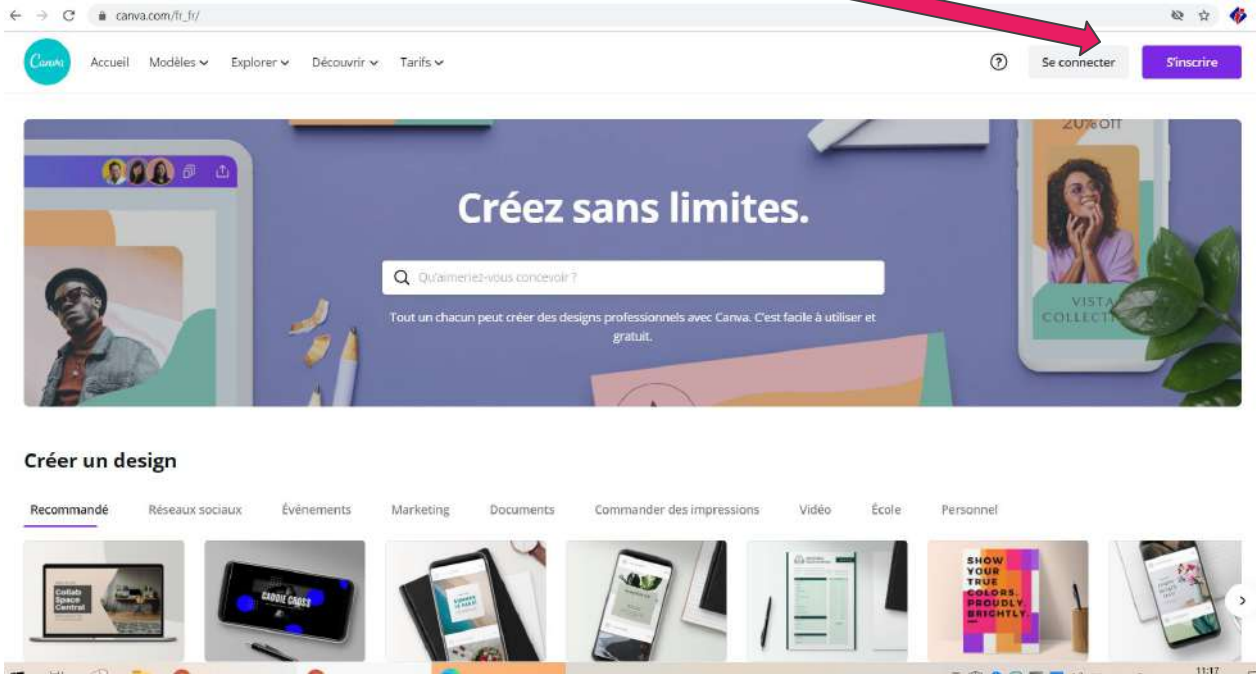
canva.com/fr_fr/

Canva Accueil Modèles Explorer Découvrir Tarifs

Se connecter S'inscrire

20% OFF

Créez sans limites.

Qu'aimeriez-vous concevoir ?

Tout un chacun peut créer des designs professionnels avec Canva. C'est facile à utiliser et gratuit.

VISTA COLLECTI

Créer un design

Recommandé Réseaux sociaux Événements Marketing Documents Commander des impressions Vidéo École Personnel

Collab Space Central

CADDIE CROSS

SHOW YOUR TRUE COLORS. PROUDLY. BRIGHTLY.

11:17